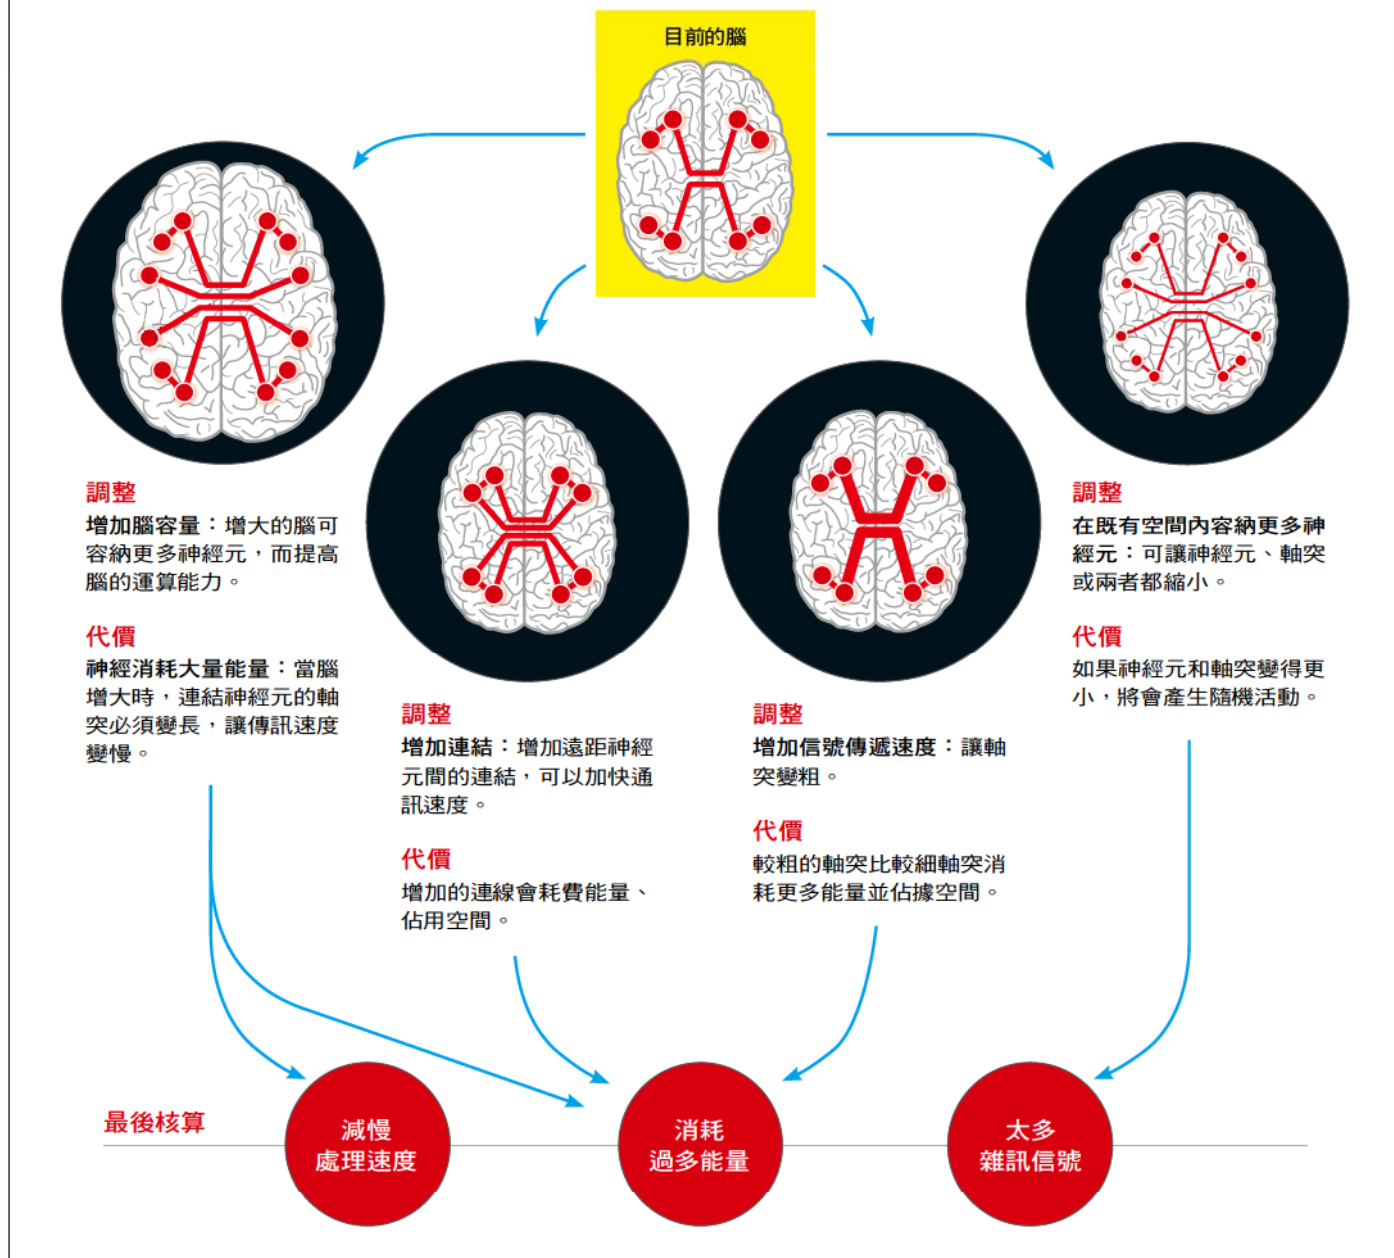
目前的腦

調整
增加腦容量：增大的腦可容納更多神經元，而提高腦的運算能力。

代價
神經消耗大量能量：當腦增大時，連結神經元的軸突必須變長，讓傳訊速度變慢。

調整
增加連結：增加遠距神經元間的連結，可以加快通訊速度。

代價
增加的連線會耗費能量、佔用空間。

調整
增加信號傳遞速度：讓軸突變粗。

代價
較粗的軸突比較細軸突消耗更多能量並佔據空間。

調整
在既有空間內容納更多神經元：可讓神經元、軸突或兩者都縮小。

代價
如果神經元和軸突變得更小，將會產生隨機活動。

最後核算

減慢
處理速度

消耗
過多能量

太多
雜訊信號